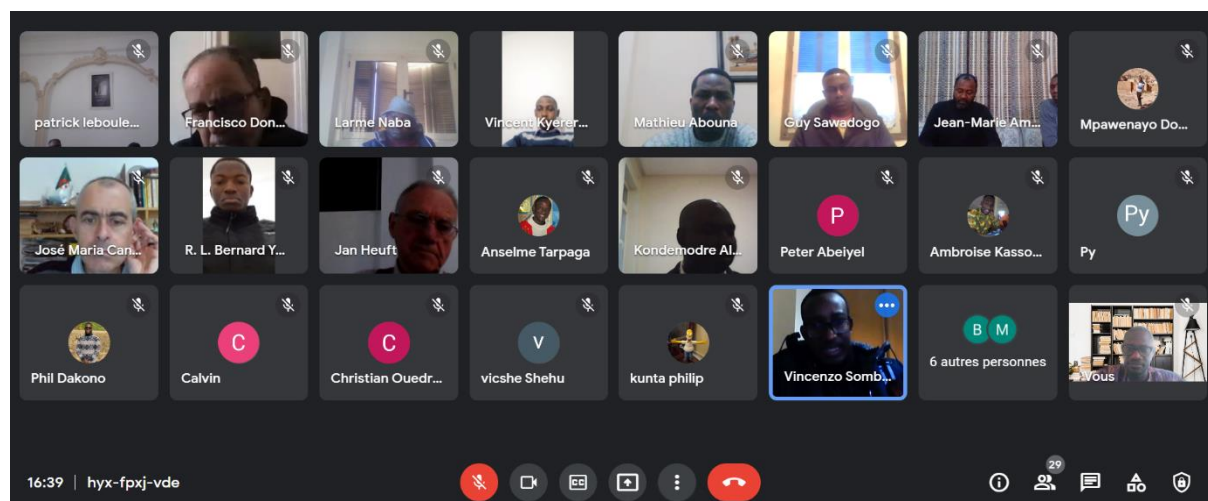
patrick leboule...
Francisco Don...
Larme Naba
Vincent Kyerer...
Mathieu Abouna
Guy Sawadogo
Jean-Marie Am...
Mpawenayo Do...
José Maria Can...
R. L. Bernard Y...
Jan Heuft
Anselme Tarpaga
Kondemodre Al...
P
Peter Abeiyel
Ambroise Kasso...
Py
Py
Phil Dakono
C
Calvin
C
Christian Ouedr...
V
vicshe Shehu
kunta philip
Vincenzo Somb...
B M
6 autres personnes
Vous
16:39 | hyx-fpxj-vde
29